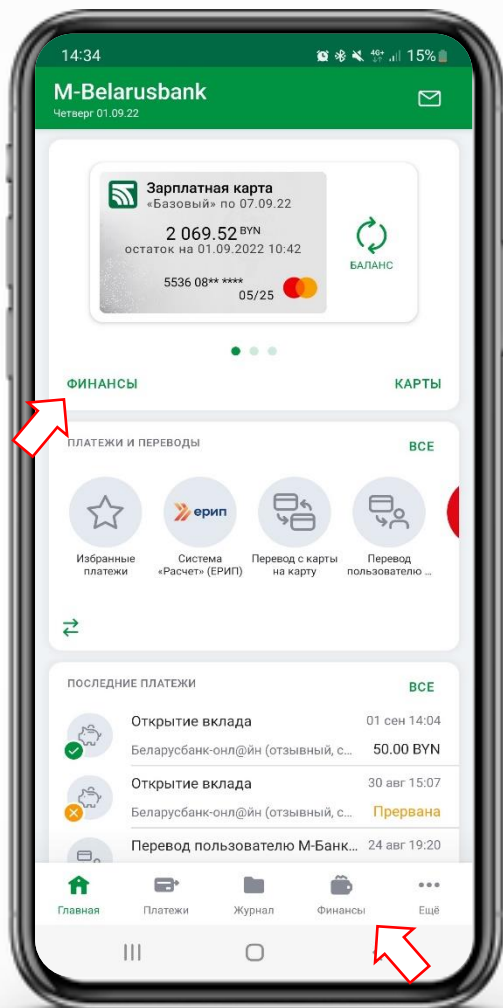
14:34 15%

M-Belarusbank
Четверг 01.09.22

Зарплатная карта
«Базовый» по 07.09.22
2 069.52 BYN
остаток на 01.09.2022 10:42
5536 08** ****
05/25

БАЛАНС

ФИНАНСЫ
КАРТЫ

ПЛАТЕЖИ И ПЕРЕВОДЫ
ВСЕ

Избранные платежи
ЕРИП
Система «Расчет» (ЕРИП)
Перевод с карты на карту
Перевод пользователю ...

ПОСЛЕДНИЕ ПЛАТЕЖИ
ВСЕ

Открытие вклада
01 сен 14:04
Беларусбанк-онл@йн (отзывный, с...
50.00 BYN

Открытие вклада
30 авг 15:07
Беларусбанк-онл@йн (отзывный, с...
Прервана

Перевод пользователю М-Банк...
24 авг 19:20

Главная
Платежи
Журнал
Финансы
Ещё